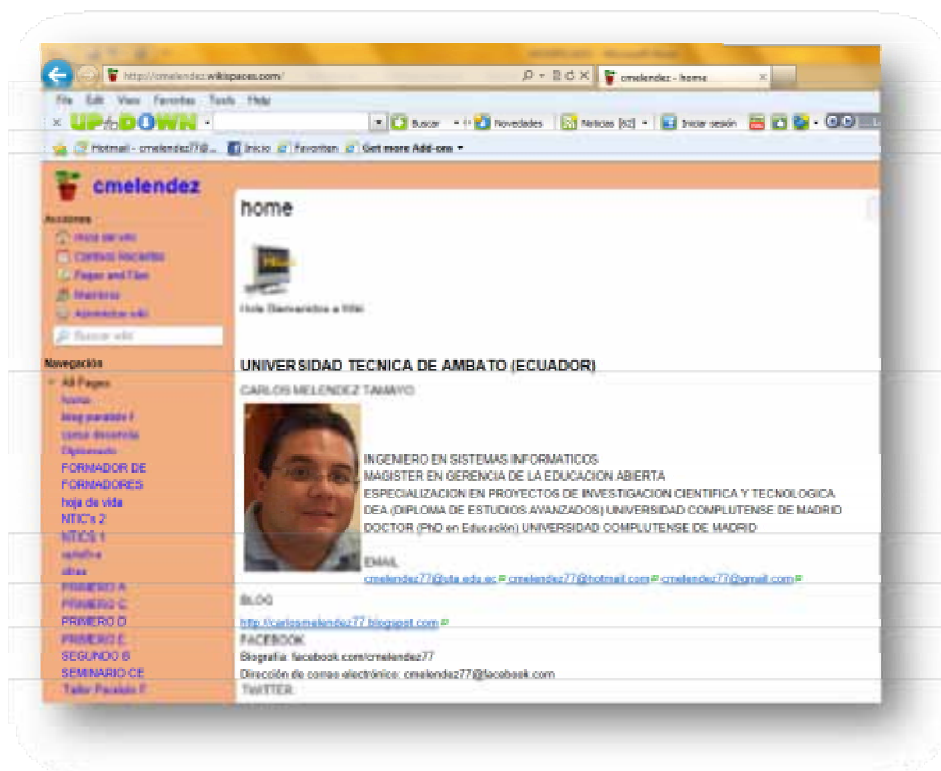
http://cmelendez.wikispaces.com/

cmelendez - home

File Edit View Favorites Tools Help

UP DOWN

Buscar Novedades Noticias Iniciar sesión

Hotmail - cmelendez77@... Inicio Favoritos Get more Add-ons

cmelendez

Acciones

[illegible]

Buscar wiki

Navegación

All Pages

home

blog paralelo f

curso docencia

Diplomado

FORMADOR DE FORMADORES

hoja de vida

NTIC's 2

NTICS 1

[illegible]

otros

PRIMERO A

PRIMERO C

PRIMERO D

PRIMERO E

SEGUNDO B

SEMINARIO CE

Taller Paralelo F

home

Hola Bienvenidos a Wiki

UNIVERSIDAD TECNICA DE AMBATO (ECUADOR)

CARLOS MELENDEZ TAMAYO

INGENIERO EN SISTEMAS INFORMATICOS
MAGISTER EN GERENCIA DE LA EDUCACION ABIERTA
ESPECIALIZACION EN PROYECTOS DE INVESTIGACION CIENTIFICA Y TECNOLOGICA
DEA (DIPLOMA DE ESTUDIOS AVANZADOS) UNIVERSIDAD COMPLUTENSE DE MADRID
DOCTOR (PhD en Educación) UNIVERSIDAD COMPLUTENSE DE MADRID

EMAIL
cmelendez77@uta.edu.ec cmelendez77@hotmail.com cmelendez77@gmail.com

BLOG

http://carlosmelendez77.blogspot.com

FACEBOOK

Biografía: facebook.com/cmelendez77

Dirección de correo electrónico: cmelendez77@facebook.com

TWITTER